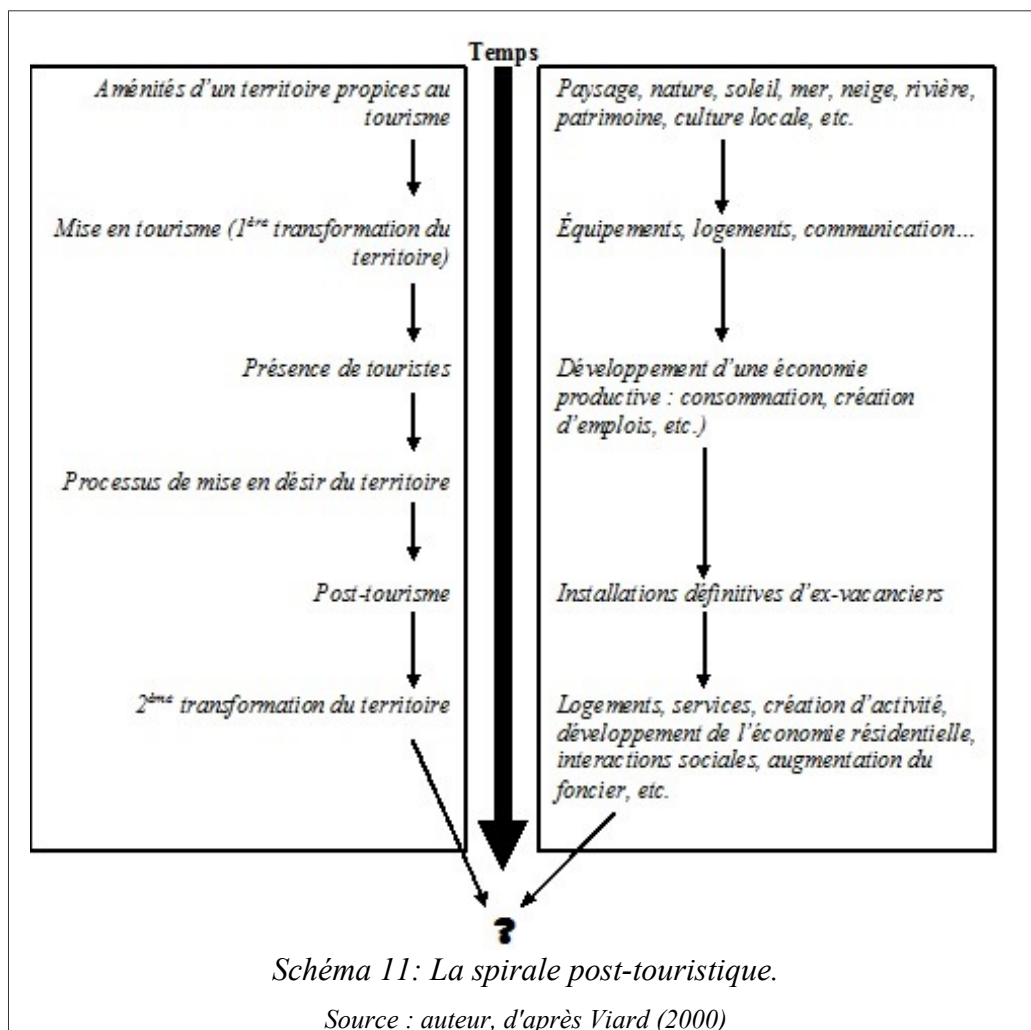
Temps

Aménités d'un territoire propices au tourisme

Mise en tourisme ($1^{ère}$ transformation du territoire)

Présence de touristes

Processus de mise en désir du territoire

Post-tourisme

$2^{ème}$ transformation du territoire

Paysage, nature, soleil, mer, neige, rivière, patrimoine, culture locale, etc.

Équipements, logements, communication…

Développement d'une économie productive : consommation, création d'emplois, etc.)

Installations définitives d'ex-vacanciers

Logements, services, création d'activité, développement de l'économie résidentielle, interactions sociales, augmentation du foncier, etc.

?

Schéma 11: La spirale post-touristique.

Source : auteur, d'après Viard (2000)